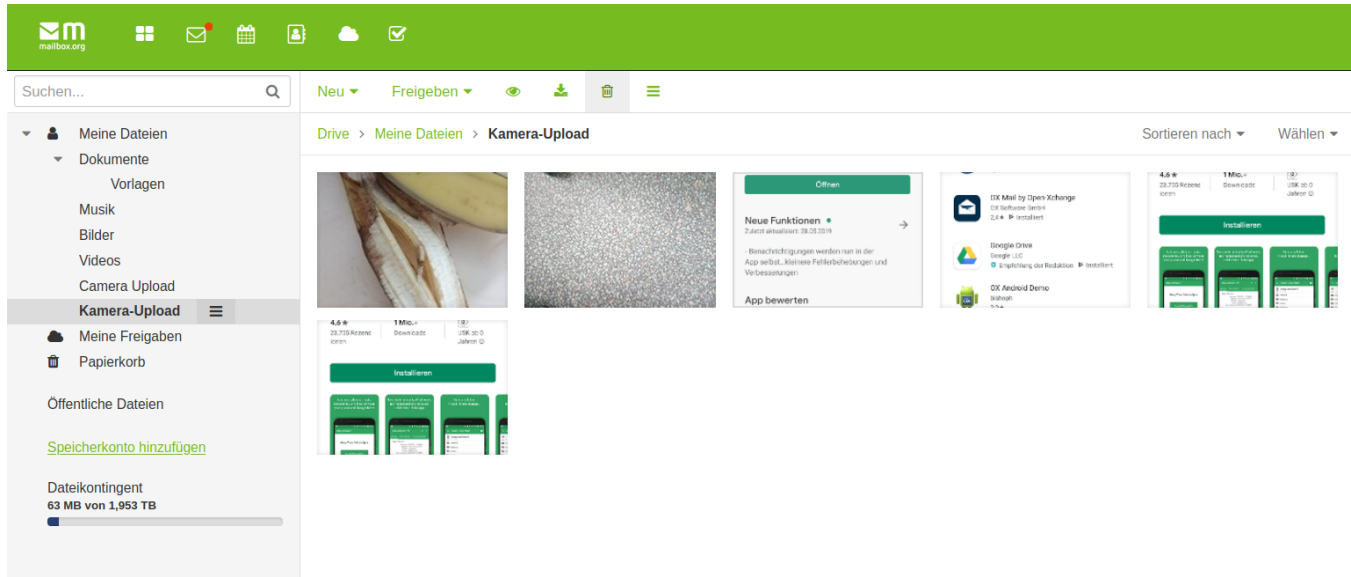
mailbox.org

Suchen...

Meine Dateien
Dokumente
Vorlagen
Musik
Bilder
Videos
Camera Upload
Kamera-Upload
Meine Freigaben
Papierkorb

Öffentliche Dateien

Speicherkonto hinzufügen

Dateikontingent
63 MB von 1,953 TB

Neu Freigeben

Drive > Meine Dateien > Kamera-Upload

Sortieren nach Wählen

Öffnen

Neue Funktionen
Zuletzt aktualisiert: 28.03.2019

- Benachrichtigungen werden nun in der App selbst... kleinere Fehlerbehebungen und Verbesserungen

App bewerten

OX Mail by Open-Xchange
OX Software GmbH
2,4 ★ Installiert

Google Drive
Google LLC
Empfehlung der Redaktion Installiert

OX Android Demo
bishoph

4,6 ★
23.735 Rezensionen
1 Mio.+
Downloads
USK ab 0 Jahren

Installieren

4,6 ★
23.735 Rezensionen
1 Mio.+
Downloads
USK ab 0 Jahren

Installieren